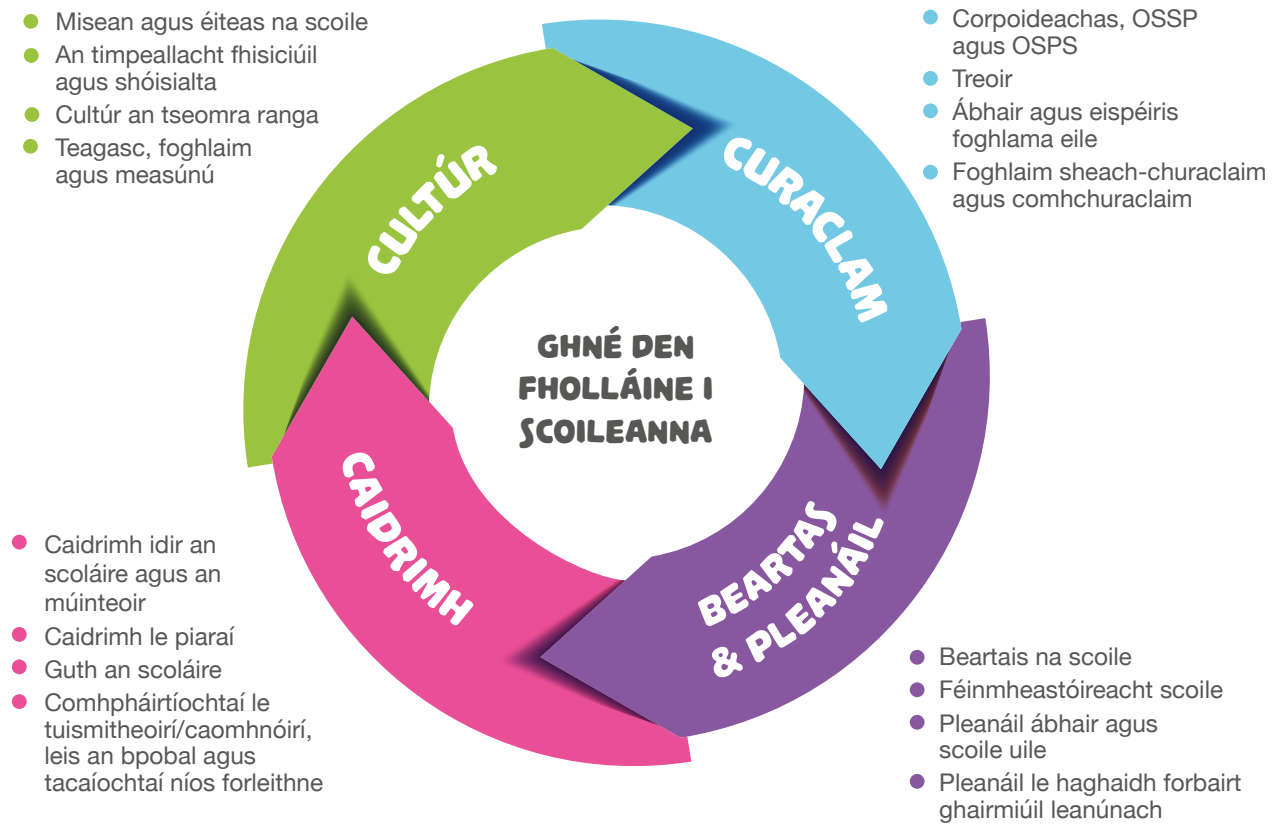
- Misean agus éiteas na scoile
- An timpeallacht fhisiciúil agus shóisialta
- Cultúr an tseomra ranga
- Teagasc, foghlaim agus measúnú

- Corpoideachas, OSSP agus OSPS
- Treoir
- Ábhair agus eispéiris foghlama eile
- Foghlaim sheach-churaclaim agus comhchuraclaim

CULTÚR

CURACLAM

GHNÉ DEN FHOLLÁINE I SCOILEANNA

CAIDRIMH

BEARTAS & PLEANÁIL

- Caidrimh idir an scoláire agus an múinteoir
- Caidrimh le piaraí
- Guth an scoláire
- Comhpháirtíochtaí le tuismitheoirí/caomhnóirí, leis an bpobal agus tacaíochtaí níos forleithne

- Beartais na scoile
- Féinmheastóireacht scoile
- Pleanáil ábhair agus scoile uile
- Pleanáil le haghaidh forbairt ghairmiúil leanúnach